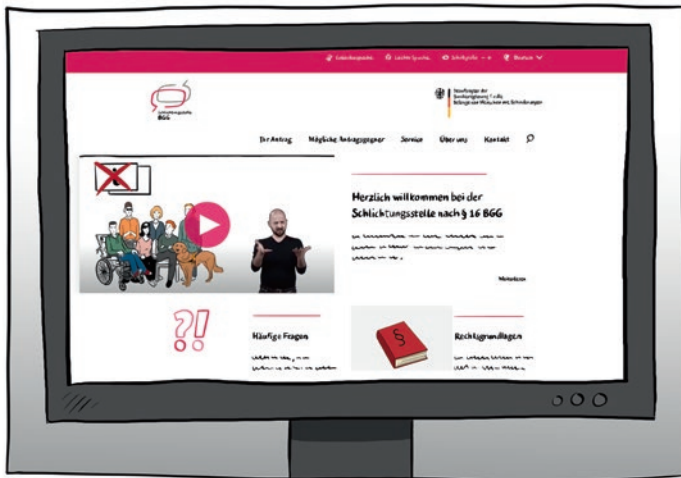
Gebärdensprache Leichte Sprache Schriftgröße Deutsch

BGG

Ihr Antrag Mögliche Antragsgegner Service Über uns Kontakt

Herzlich willkommen bei der Schlichtungsstelle nach § 16 BGG

Weiterlesen

?!

Häufige Fragen

§

Rechtsgrundlagen